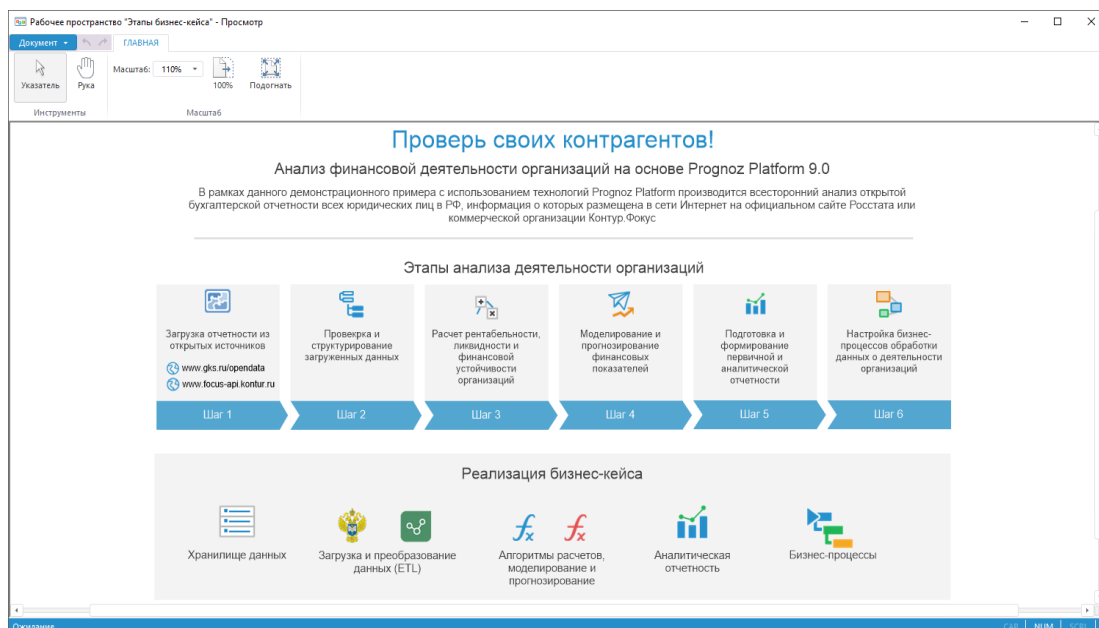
Рабочее пространство "Этапы бизнес-кейса" - Просмотр

Документ ▾
ГЛАВНАЯ

Указатель
Рука
Инструменты

Масштаб: 110%
100%
Подогнать
Масштаб

Проверь своих контрагентов!

Анализ финансовой деятельности организаций на основе Prognoz Platform 9.0

В рамках данного демонстрационного примера с использованием технологий Prognoz Platform производится всесторонний анализ открытой бухгалтерской отчетности всех юридических лиц в РФ, информация о которых размещена в сети Интернет на официальном сайте Росстата или коммерческой организации Контур.Фокус

Этапы анализа деятельности организаций

Загрузка отчетности из открытых источников
www.gks.ru/opendata
www.focus-api.kontur.ru
Шаг 1

Проверка и структурирование загруженных данных
Шаг 2

Расчет рентабельности, ликвидности и финансовой устойчивости организаций
Шаг 3

Моделирование и прогнозирование финансовых показателей
Шаг 4

Подготовка и формирование первичной и аналитической отчетности
Шаг 5

Настройка бизнес-процессов обработки данных о деятельности организаций
Шаг 6

Реализация бизнес-кейса

Хранилище данных

Загрузка и преобразование данных (ETL)

Алгоритмы расчетов, моделирование и прогнозирование

Аналитическая отчетность

Бизнес-процессы

Ожидание
CAP NUM SCRL